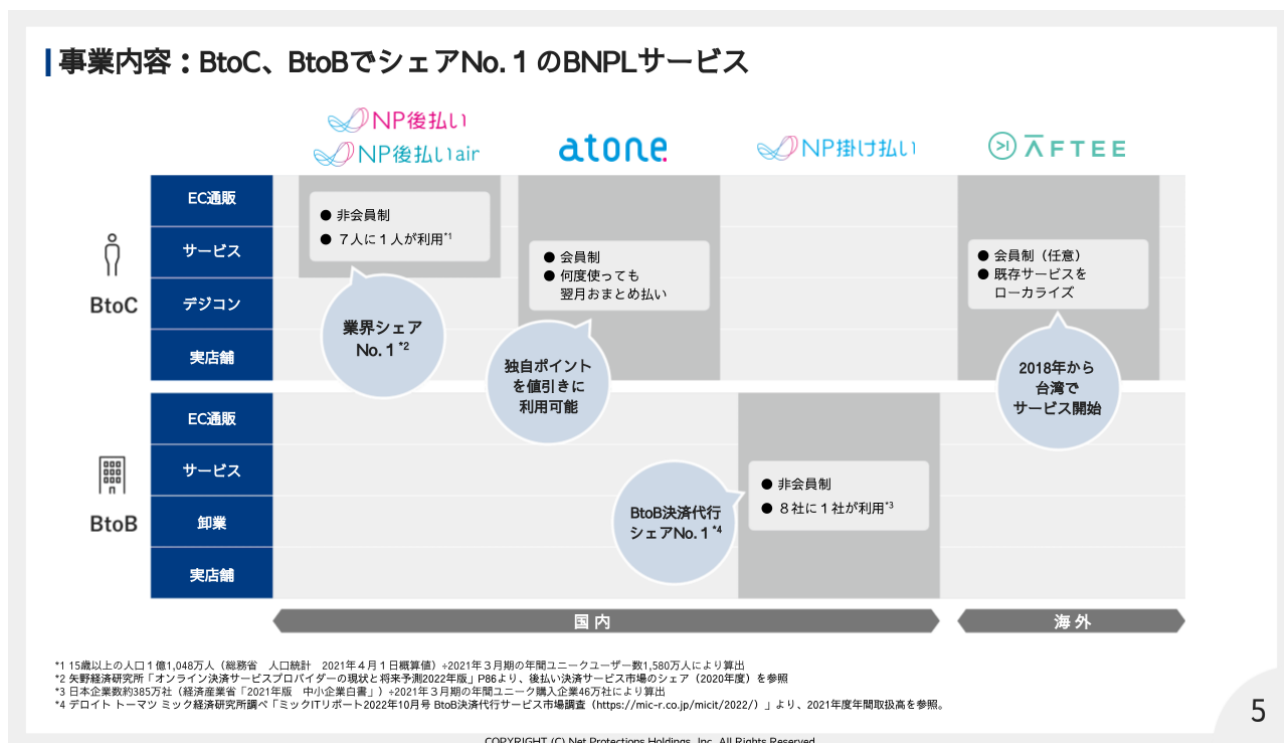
事業内容：BtoC、BtoBでシェアNo.１のBNPLサービス

NP後払い
NP後払いair

atone

NP掛け払い

AFTEE

BtoC

EC通販
サービス
デジコン
実店舗

● 非会員制
● ７人に１人が利用$^{*1}$

業界シェア No.１$^{*2}$

● 会員制
● 何度使っても翌月おまとめ払い

独自ポイントを値引きに利用可能

● 会員制（任意）
● 既存サービスをローカライズ

2018年から台湾でサービス開始

BtoB

EC通販
サービス
卸業
実店舗

● 非会員制
● ８社に１社が利用$^{*3}$

BtoB決済代行シェアNo.１$^{*4}$

国内

海外

*1 15歳以上の人口１億1,048万人（総務省　人口統計　2021年４月１日概算値）÷2021年３月期の年間ユニークユーザー数1,580万人により算出
*2 矢野経済研究所「オンライン決済サービスプロバイダーの現状と将来予測2022年版」P86より、後払い決済サービス市場のシェア（2020年度）を参照
*3 日本企業数約385万社（経済産業省「2021年版　中小企業白書」）÷2021年３月期の年間ユニーク購入企業46万社により算出
*4 デロイト トーマツ ミック経済研究所調べ「ミックITリポート2022年10月号 BtoB決済代行サービス市場調査（https://mic-r.co.jp/micit/2022/）」より、2021年度年間取扱高を参照。

5

COPYRIGHT (C) Net Protections Holdings, Inc. All Rights Reserved.